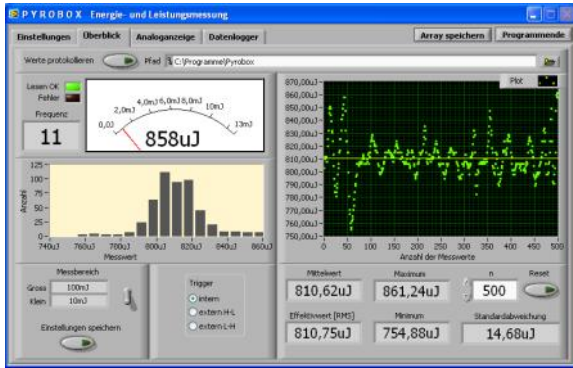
PYROBOX Energie- und Leistungsmessung

Einstellungen | Überblick | Analoganzeige | Datenlogger | Array speichern | Programmende

Werte protokollieren | Pfad C:\Programme\Pyrobox

Lesen OK
Fehler
Frequenz
11

0,0J 2,0mJ 4,0mJ 6,0mJ 8,0mJ 10mJ 13mJ
858uJ

125 100 75 50 25 0
Anzahl
740uJ 760uJ 780uJ 800uJ 820uJ 840uJ 860uJ
Messwert

Messbereich
Gross 100mJ
Klein 10mJ

Einstellungen speichern

Trigger
intern
extern H-L
extern L-H

870,00uJ 860,00uJ 850,00uJ 840,00uJ 830,00uJ 820,00uJ 810,00uJ 800,00uJ 790,00uJ 780,00uJ 770,00uJ 760,00uJ 750,00uJ
Plot
0 50 100 150 200 250 300 350 400 450 500
Anzahl der Messwerte

Mittelwert
810,62uJ
Maximum
861,24uJ
n
500
Reset

Effektivwert (RMS)
810,75uJ
Minimum
754,88uJ
Standardabweichung
14,68uJ